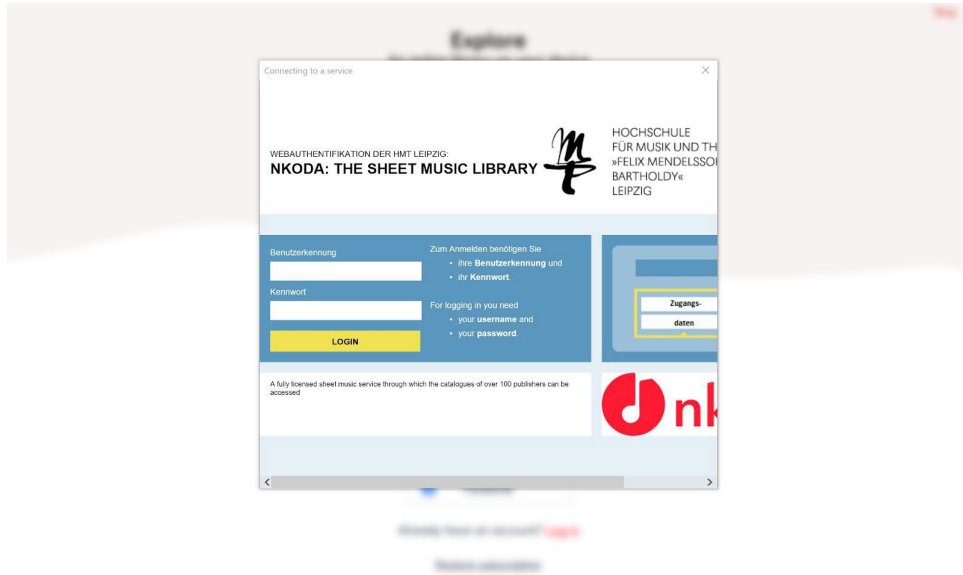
Explore

Connecting to a service

WEBAUTHENTIFIKATION DER HMT LEIPZIG:
NKODA: THE SHEET MUSIC LIBRARY

HOCHSCHULE
FÜR MUSIK UND TH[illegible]
»FELIX MENDELSSO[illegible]
BARTHOLDY«
LEIPZIG

Benutzerkennung

Kennwort

LOGIN

Zum Anmelden benötigen Sie
• ihre **Benutzerkennung** und
• ihr **Kennwort**.

For logging in you need
• your **username** and
• your **password**.

Zugangs-
daten

A fully licensed sheet music service through which the catalogues of over 100 publishers can be accessed

nk

Already have an account? Log in

Restore subscription